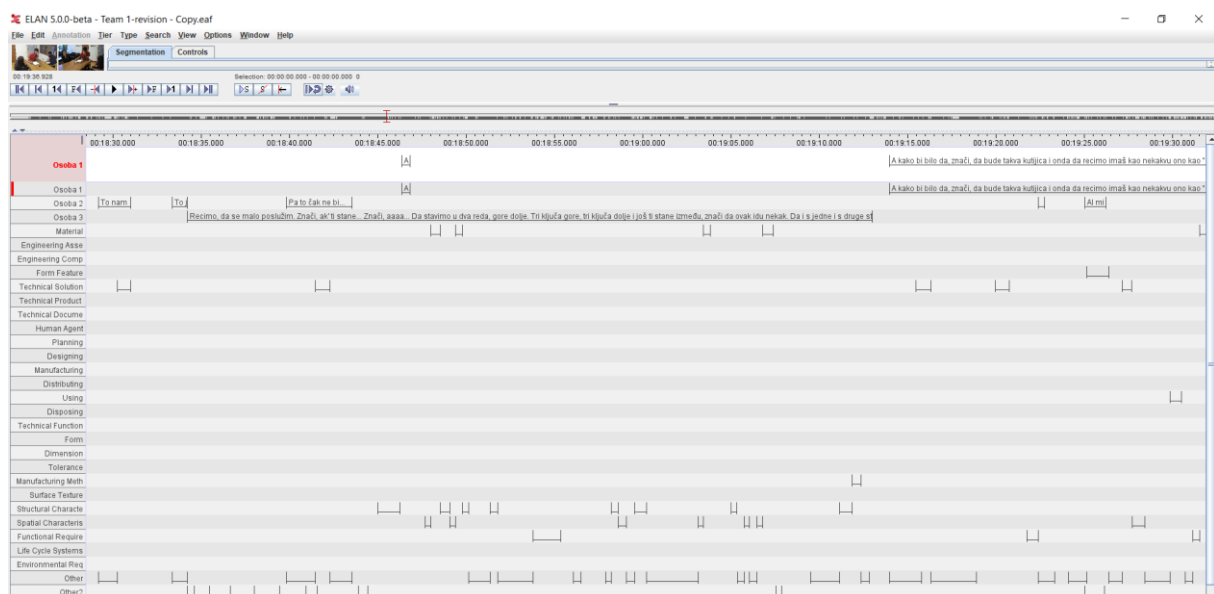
ELAN 5.0.0-beta - Team 1-revision - Copy.eaf
File Edit Annotation Tier Type Search View Options Window Help
Segmentation Controls
00:19:36.928
Selection: 00:00:00.000 - 00:00:00.000 0

00:18:30.000 00:18:35.000 00:18:40.000 00:18:45.000 00:18:50.000 00:18:55.000 00:19:00.000 00:19:05.000 00:19:10.000 00:19:15.000 00:19:20.000 00:19:25.000 00:19:30.000

Osoba 1
A
A kako bi bilo da, znači, da bude takva kutijica i onda da recimo imaš kao nekakvu ono kao
Osoba 1
A
A kako bi bilo da, znači, da bude takva kutijica i onda da recimo imaš kao nekakvu ono kao
Osoba 2
To nam.
To.
Pa to čak ne bi...
Al mi
Osoba 3
Recimo, da se malo poslužim. Znači, ak'ti stane... Znači, aaaa... Da stavimo u dva reda, gore dolje. Tri ključa gore, tri ključa dolje i još ti stane između, znači da ovak idu nekak. Da i s jedne i s druge st
Material
Engineering Asse
Engineering Comp
Form Feature
Technical Solution
Technical Product
Technical Docume
Human Agent
Planning
Designing
Manufacturing
Distributing
Using
Disposing
Technical Function
Form
Dimension
Tolerance
Manufacturing Meth
Surface Texture
Structural Characte
Spatial Characteris
Functional Require
Life Cycle Systems
Environmental Req
Other
Other2